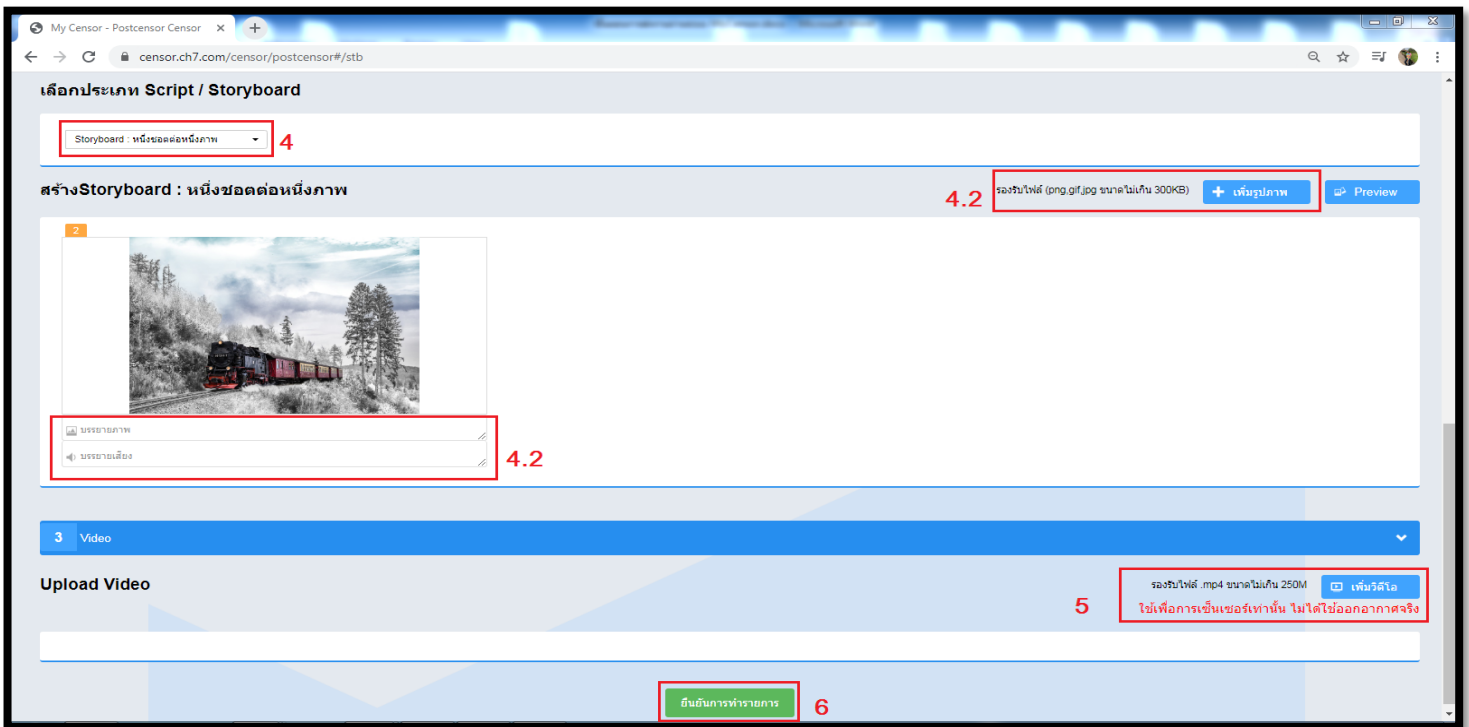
My Censor - Postcensor Censor ×
+
censor.ch7.com/censor/postcensor#/stb

เลือกประเภท Script / Storyboard

Storyboard : หนึ่งชอตต่อหนึ่งภาพ
4

สร้างStoryboard : หนึ่งชอตต่อหนึ่งภาพ
4.2
รองรับไฟล์ (png,gif,jpg ขนาดไม่เกิน 300KB)
+ เพิ่มรูปภาพ
Preview

2

บรรยายภาพ
บรรยายเสียง
4.2

3 Video

Upload Video
รองรับไฟล์ .mp4 ขนาดไม่เกิน 250M
เพิ่มวิดีโอ
5
ใช้เพื่อการเซ็นเซอร์เท่านั้น ไม่ได้ใช้ออกอากาศจริง

ยืนยันการทำรายการ
6